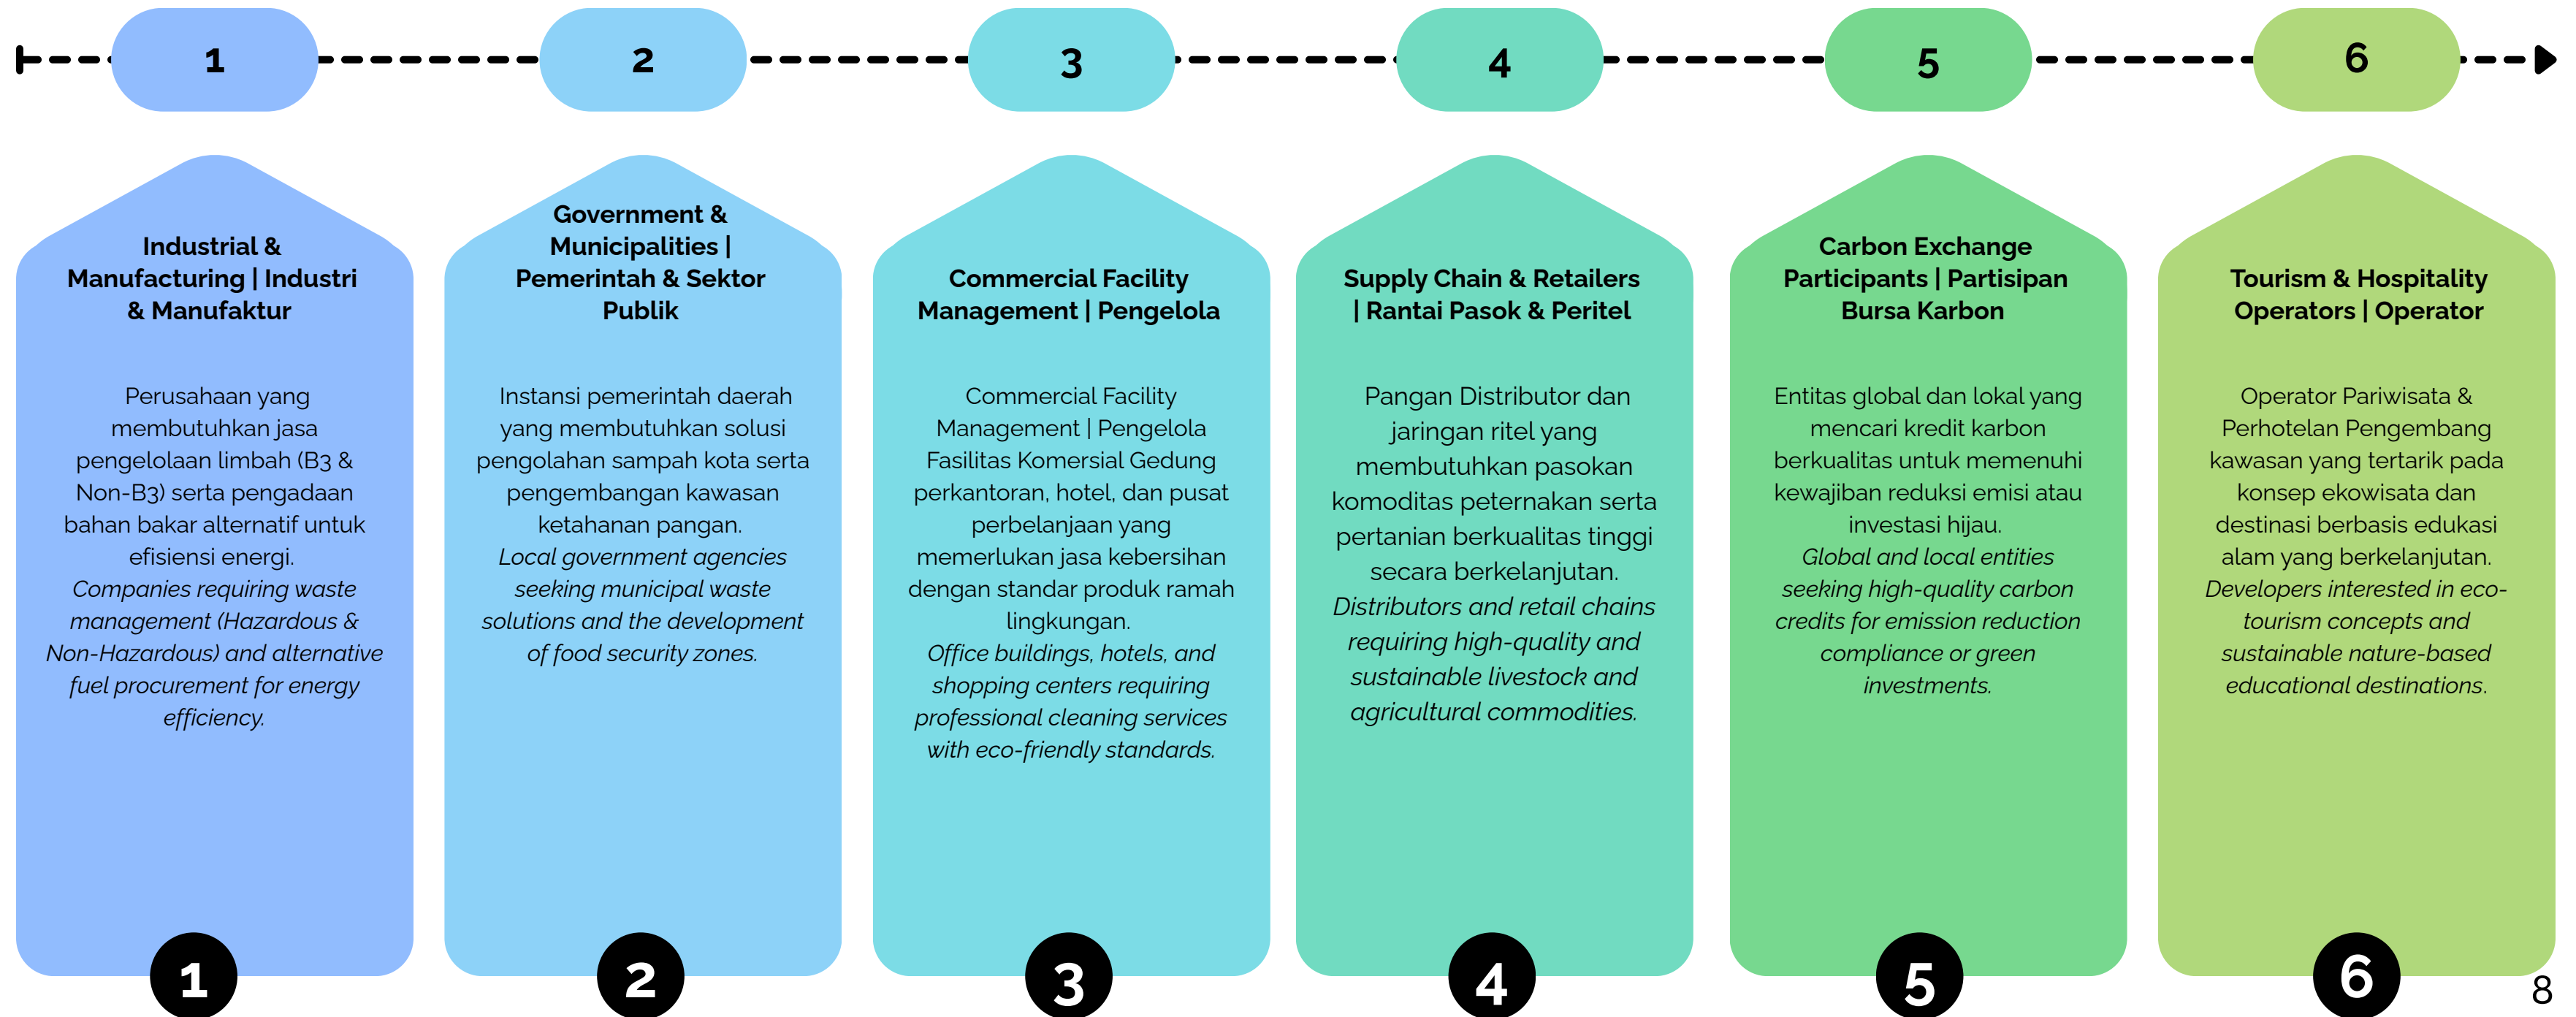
1

2

3

4

5

6

Industrial & Manufacturing | Industri & Manufaktur

Perusahaan yang membutuhkan jasa pengelolaan limbah (B3 & Non-B3) serta pengadaan bahan bakar alternatif untuk efisiensi energi.
*Companies requiring waste management (Hazardous & Non-Hazardous) and alternative fuel procurement for energy efficiency.*

1

Government & Municipalities | Pemerintah & Sektor Publik

Instansi pemerintah daerah yang membutuhkan solusi pengolahan sampah kota serta pengembangan kawasan ketahanan pangan.
*Local government agencies seeking municipal waste solutions and the development of food security zones.*

2

Commercial Facility Management | Pengelola

Commercial Facility Management | Pengelola Fasilitas Komersial Gedung perkantoran, hotel, dan pusat perbelanjaan yang memerlukan jasa kebersihan dengan standar produk ramah lingkungan.
*Office buildings, hotels, and shopping centers requiring professional cleaning services with eco-friendly standards.*

3

Supply Chain & Retailers | Rantai Pasok & Peritel

Pangan Distributor dan jaringan ritel yang membutuhkan pasokan komoditas peternakan serta pertanian berkualitas tinggi secara berkelanjutan.
*Distributors and retail chains requiring high-quality and sustainable livestock and agricultural commodities.*

4

Carbon Exchange Participants | Partisipan Bursa Karbon

Entitas global dan lokal yang mencari kredit karbon berkualitas untuk memenuhi kewajiban reduksi emisi atau investasi hijau.
*Global and local entities seeking high-quality carbon credits for emission reduction compliance or green investments.*

5

Tourism & Hospitality Operators | Operator

Operator Pariwisata & Perhotelan Pengembang kawasan yang tertarik pada konsep ekowisata dan destinasi berbasis edukasi alam yang berkelanjutan.
*Developers interested in eco-tourism concepts and sustainable nature-based educational destinations.*

6

8